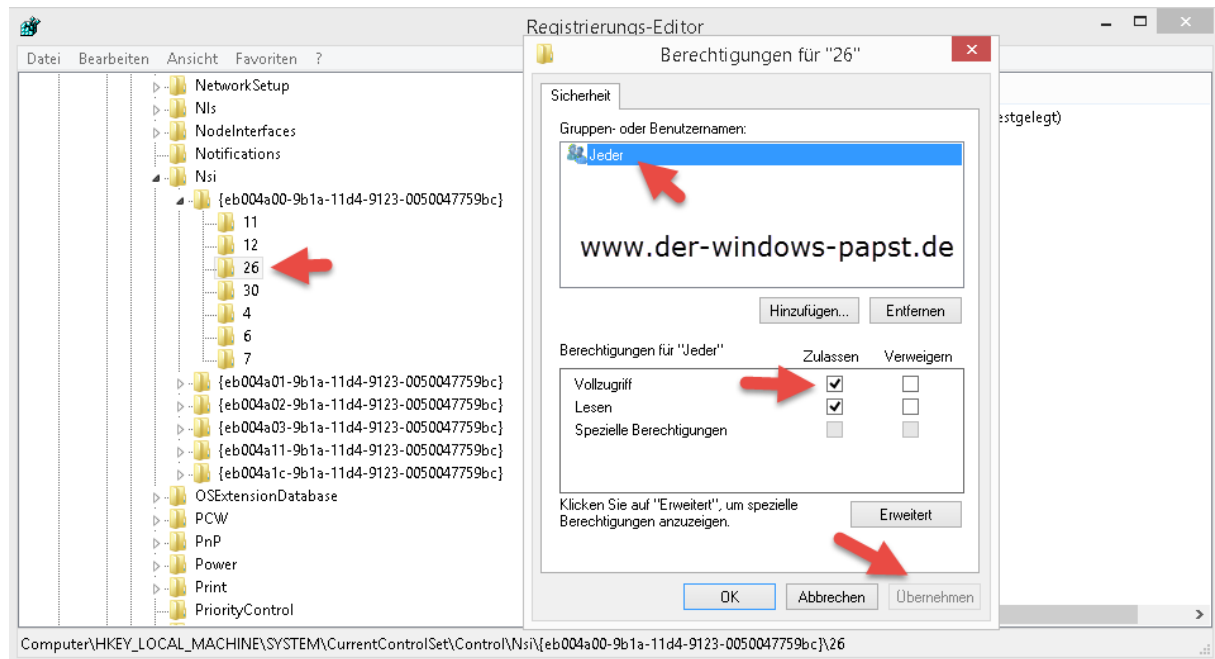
Registrierungs-Editor

Datei Bearbeiten Ansicht Favoriten ?

NetworkSetup
Nls
NodeInterfaces
Notifications
Nsi
{eb004a00-9b1a-11d4-9123-0050047759bc}
11
12
26
30
4
6
7
{eb004a01-9b1a-11d4-9123-0050047759bc}
{eb004a02-9b1a-11d4-9123-0050047759bc}
{eb004a03-9b1a-11d4-9123-0050047759bc}
{eb004a11-9b1a-11d4-9123-0050047759bc}
{eb004a1c-9b1a-11d4-9123-0050047759bc}
OSExtensionDatabase
PCW
PnP
Power
Print
PriorityControl

estgelegt)

Berechtigungen für "26"

Sicherheit

Gruppen- oder Benutzernamen:

Jeder

www.der-windows-papst.de

Hinzufügen... Entfernen

Berechtigungen für "Jeder" Zulassen Verweigern

Vollzugriff
Lesen
Spezielle Berechtigungen

Klicken Sie auf "Erweitert", um spezielle Berechtigungen anzuzeigen.

Erweitert

OK Abbrechen Übernehmen

Computer\HKEY_LOCAL_MACHINE\SYSTEM\CurrentControlSet\Control\Nsi\{eb004a00-9b1a-11d4-9123-0050047759bc}\26